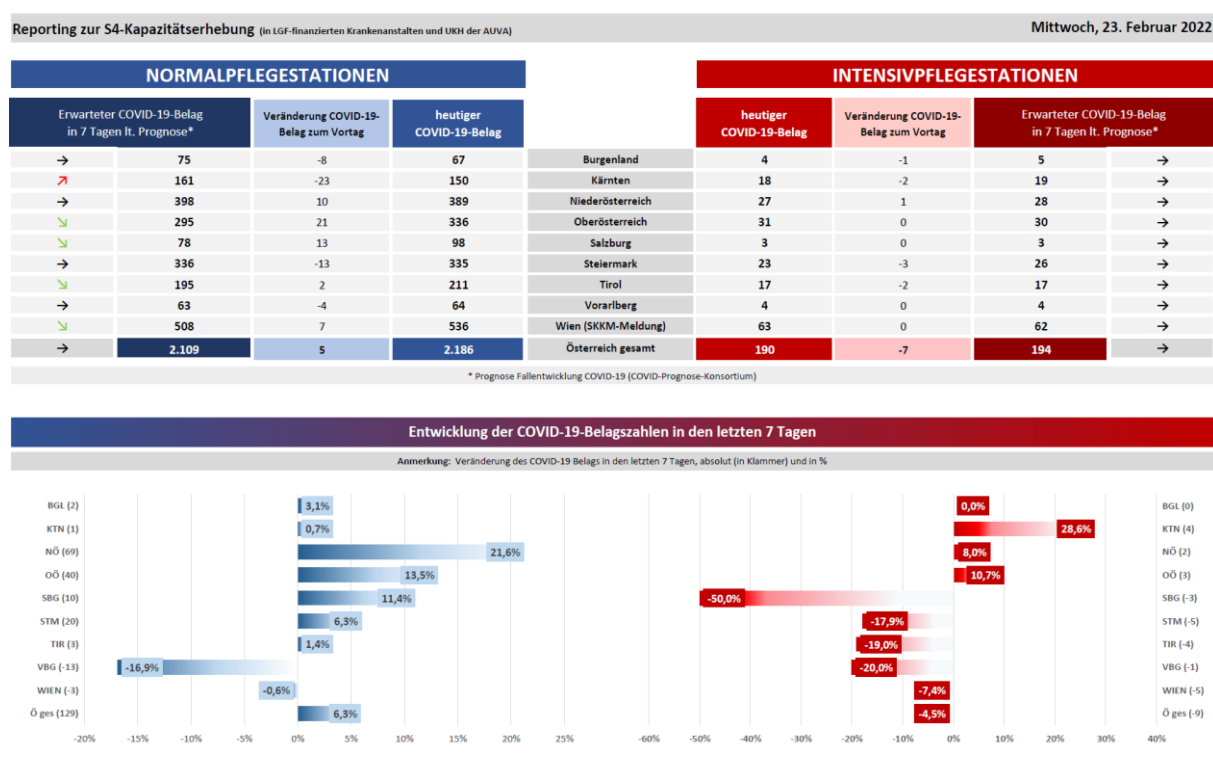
Reporting zur S4-Kapazitätserhebung (in LGF-finanzierten Krankenanstalten und UKH der AUVA)

Mittwoch, 23. Februar 2022

NORMALPFLEGESTATIONEN

INTENSIVPFLEGESTATIONEN

| Erwarteter COVID-19-Belag in 7 Tagen lt. Prognose* | | Veränderung COVID-19-Belag zum Vortag | heutiger COVID-19-Belag | | heutiger COVID-19-Belag | Veränderung COVID-19-Belag zum Vortag | Erwarteter COVID-19-Belag in 7 Tagen lt. Prognose* | |
|---|---|---|---|---|---|---|---|---|
| → | 75 | -8 | 67 | Burgenland | 4 | -1 | 5 | → |
| ↗ | 161 | -23 | 150 | Kärnten | 18 | -2 | 19 | → |
| → | 398 | 10 | 389 | Niederösterreich | 27 | 1 | 28 | → |
| ↘ | 295 | 21 | 336 | Oberösterreich | 31 | 0 | 30 | → |
| ↘ | 78 | 13 | 98 | Salzburg | 3 | 0 | 3 | → |
| → | 336 | -13 | 335 | Steiermark | 23 | -3 | 26 | → |
| ↘ | 195 | 2 | 211 | Tirol | 17 | -2 | 17 | → |
| → | 63 | -4 | 64 | Vorarlberg | 4 | 0 | 4 | → |
| ↘ | 508 | 7 | 536 | Wien (SKKM-Meldung) | 63 | 0 | 62 | → |
| → | 2.109 | 5 | 2.186 | Österreich gesamt | 190 | -7 | 194 | → |

* Prognose Fallentwicklung COVID-19 (COVID-Prognose-Konsortium)

Entwicklung der COVID-19-Belagszahlen in den letzten 7 Tagen

Anmerkung: Veränderung des COVID-19 Belags in den letzten 7 Tagen, absolut (in Klammer) und in %

BGL (2) 3,1%
KTN (1) 0,7%
NÖ (69) 21,6%
OÖ (40) 13,5%
SBG (10) 11,4%
STM (20) 6,3%
TIR (3) 1,4%
VBG (-13) -16,9%
WIEN (-3) -0,6%
Ö ges (129) 6,3%

-20% -15% -10% -5% 0% 5% 10% 15% 20% 25%

0,0% BGL (0)
28,6% KTN (4)
8,0% NÖ (2)
10,7% OÖ (3)
-50,0% SBG (-3)
-17,9% STM (-5)
-19,0% TIR (-4)
-20,0% VBG (-1)
-7,4% WIEN (-5)
-4,5% Ö ges (-9)

-60% -50% -40% -30% -20% -10% 0% 10% 20% 30% 40%